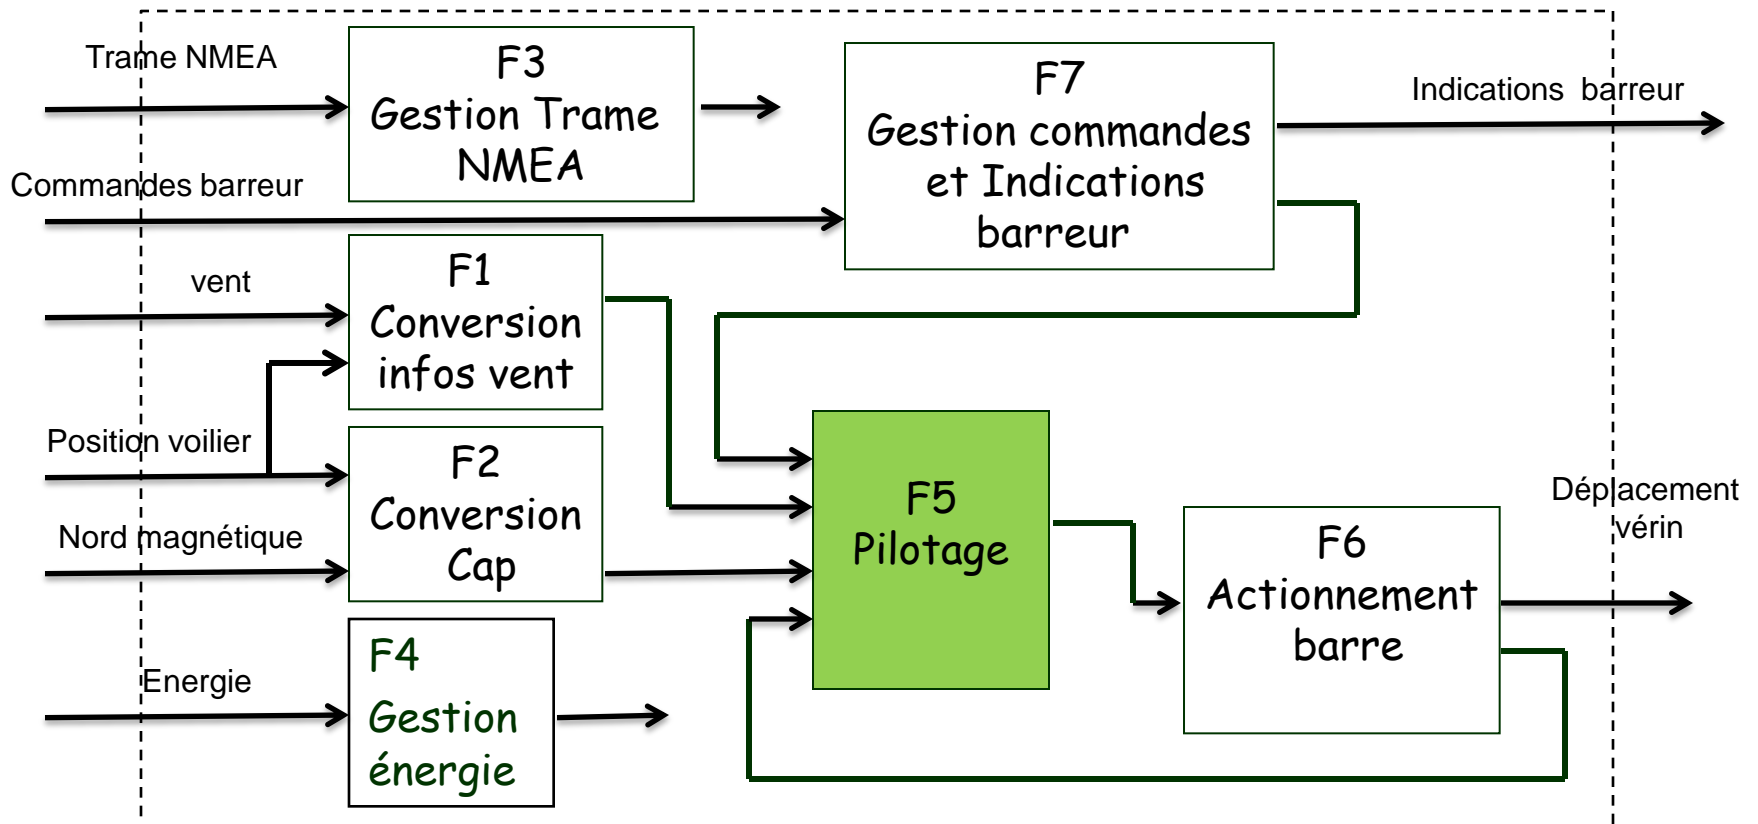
Trame NMEA

F3
Gestion Trame
NMEA

F7
Gestion commandes
et Indications
barreur

Indications barreur

Commandes barreur

vent

F1
Conversion
infos vent

Position voilier

F2
Conversion
Cap

Nord magnétique

F5
Pilotage

Déplacement
vérin

F6
Actionnement
barre

Energie

F4
Gestion
énergie